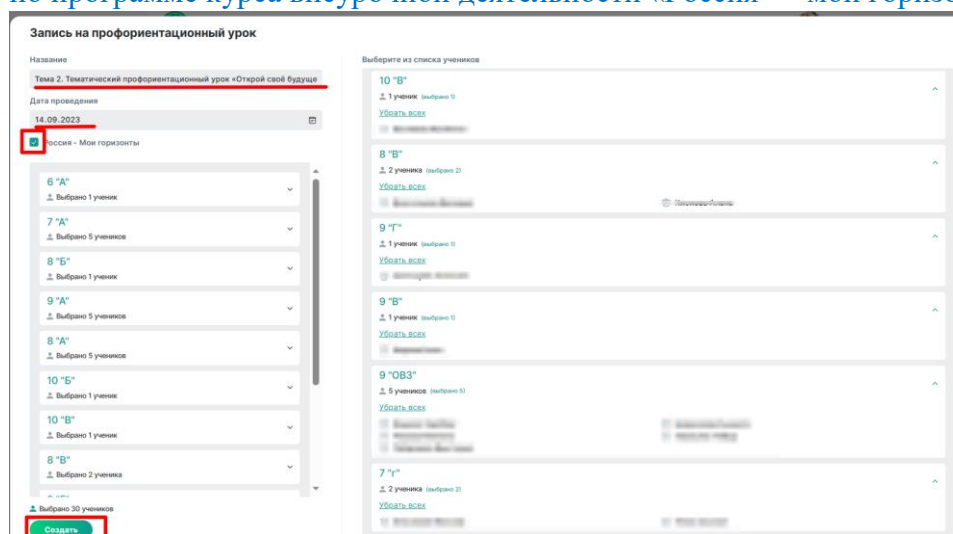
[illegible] программе курса внеурочной деятельности «Россия — мои горизо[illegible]

Запись на профориентационный урок

Название

Тема 2. Тематический профориентационный урок «Открой свой будуще

Дата проведения

14.09.2023

Россия - Мои горизонты

6 "А"
Выбрано 1 ученик

7 "А"
Выбрано 5 учеников

8 "Б"
Выбрано 1 ученик

9 "А"
Выбрано 5 учеников

8 "А"
Выбрано 5 учеников

10 "Б"
Выбрано 1 ученик

10 "В"
Выбрано 1 ученик

8 "В"
Выбрано 2 ученика

Выбрано 30 учеников

Создать

Выберите из списка учеников

10 "В"
1 ученик (выбрано 1)
Убрать всех
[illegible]

8 "В"
2 ученика (выбрано 2)
Убрать всех
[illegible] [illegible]

9 "Г"
1 ученик (выбрано 1)
Убрать всех
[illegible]

9 "В"
1 ученик (выбрано 1)
Убрать всех
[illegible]

9 "ОВЗ"
5 учеников (выбрано 5)
Убрать всех
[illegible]

7 "Г"
2 ученика (выбрано 2)
Убрать всех
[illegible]